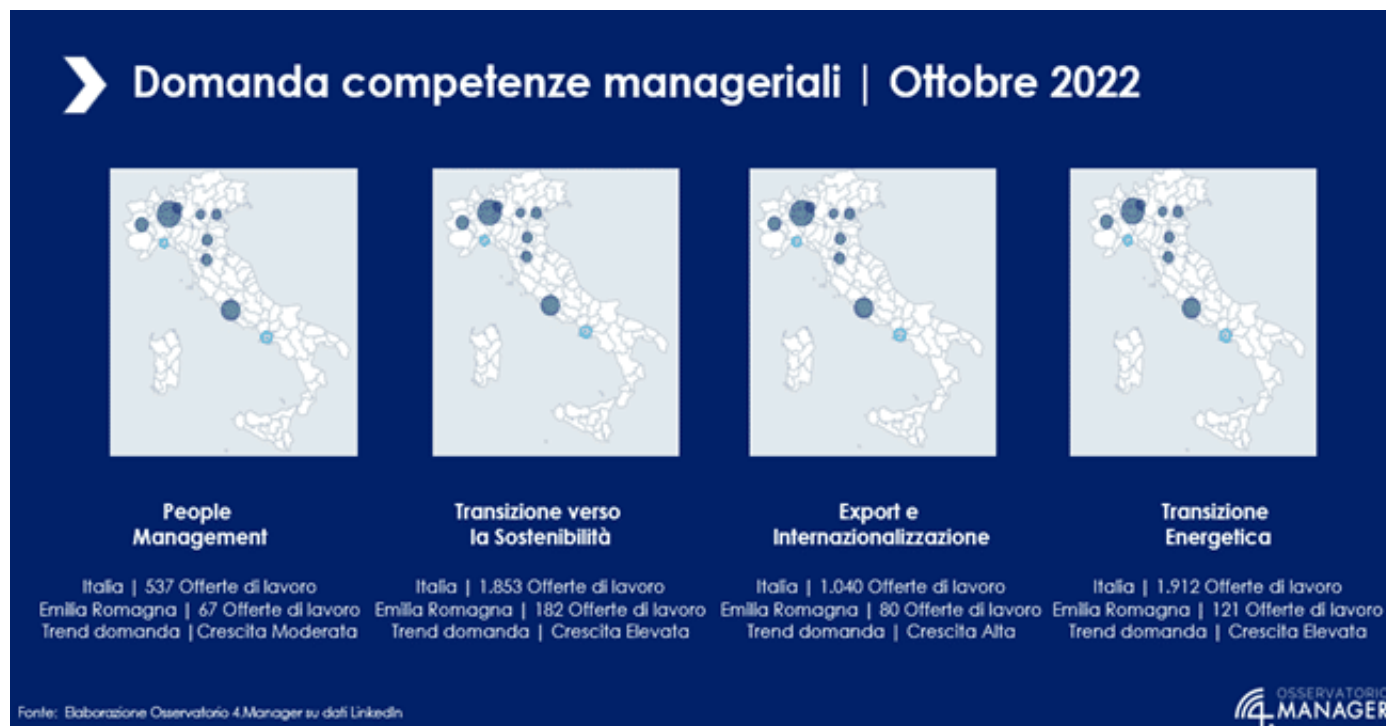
Domanda competenze manageriali | Ottobre 2022

People Management

Italia | 537 Offerte di lavoro
Emilia Romagna | 67 Offerte di lavoro
Trend domanda |Crescita Moderata

Transizione verso la Sostenibilità

Italia | 1.853 Offerte di lavoro
Emilia Romagna | 182 Offerte di lavoro
Trend domanda | Crescita Elevata

Export e Internazionalizzazione

Italia | 1.040 Offerte di lavoro
Emilia Romagna | 80 Offerte di lavoro
Trend domanda | Crescita Alta

Transizione Energetica

Italia | 1.912 Offerte di lavoro
Emilia Romagna | 121 Offerte di lavoro
Trend domanda | Crescita Elevata

Fonte: Elaborazione Osservatorio 4.Manager su dati LinkedIn

OSSERVATORIO 4.MANAGER